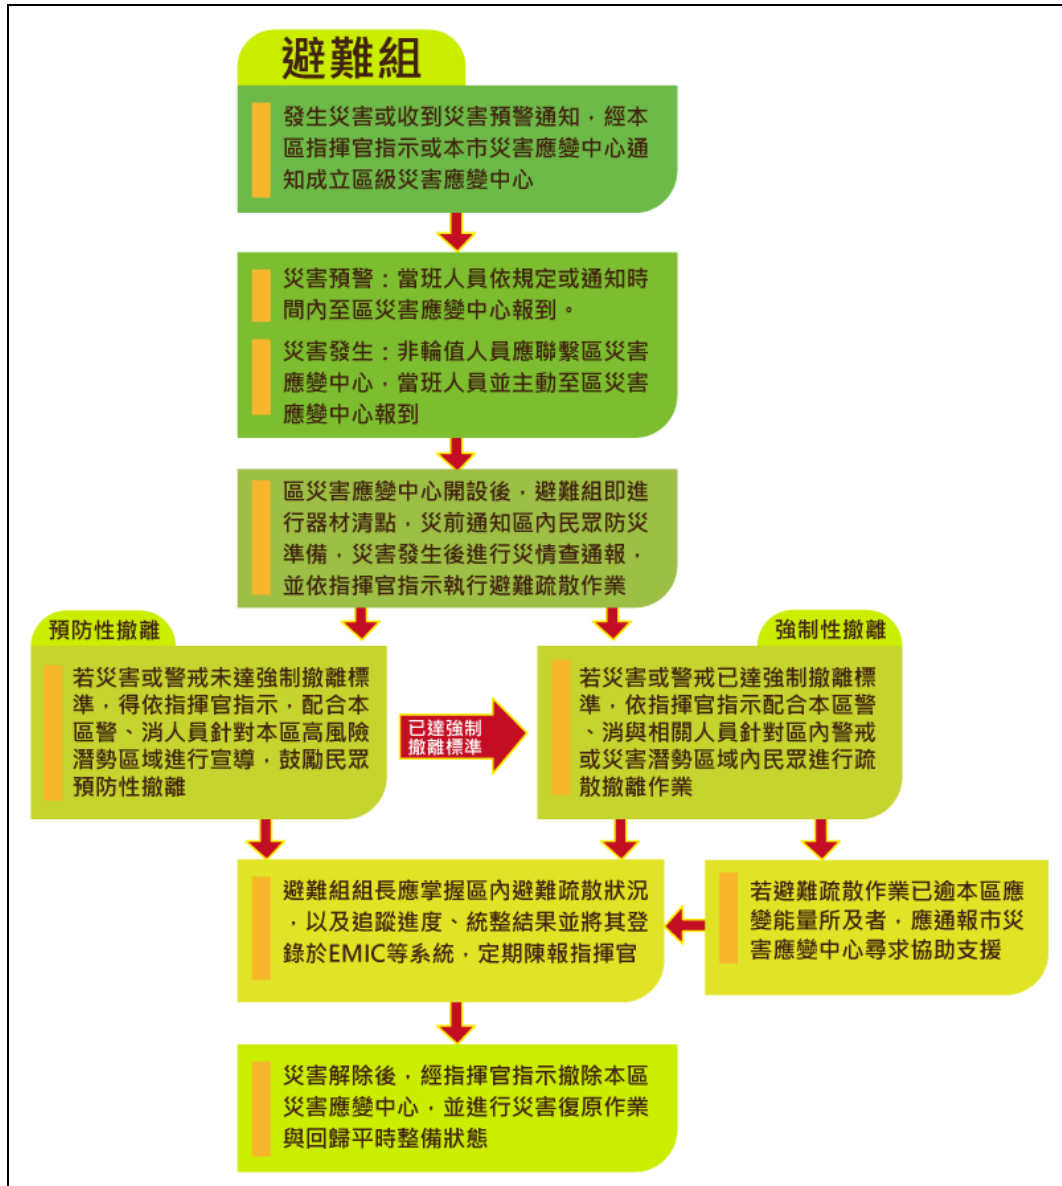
避難組

發生災害或收到災害預警通知，經本區指揮官指示或本市災害應變中心通知成立區級災害應變中心

災害預警：當班人員依規定或通知時間內至區災害應變中心報到。

災害發生：非輪值人員應聯繫區災害應變中心，當班人員並主動至區災害應變中心報到

區災害應變中心開設後，避難組即進行器材清點，災前通知區內民眾防災準備，災害發生後進行災情查通報，並依指揮官指示執行避難疏散作業

預防性撤離

若災害或警戒未達強制撤離標準，得依指揮官指示，配合本區警、消人員針對本區高風險潛勢區域進行宣導，鼓勵民眾預防性撤離

已達強制撤離標準

強制性撤離

若災害或警戒已達強制撤離標準，依指揮官指示配合本區警、消與相關人員針對區內警戒或災害潛勢區域內民眾進行疏散撤離作業

避難組組長應掌握區內避難疏散狀況，以及追蹤進度、統整結果並將其登錄於EMIC等系統，定期陳報指揮官

若避難疏散作業已逾本區應變能量所及者，應通報市災害應變中心尋求協助支援

災害解除後，經指揮官指示撤除本區災害應變中心，並進行災害復原作業與回歸平時整備狀態